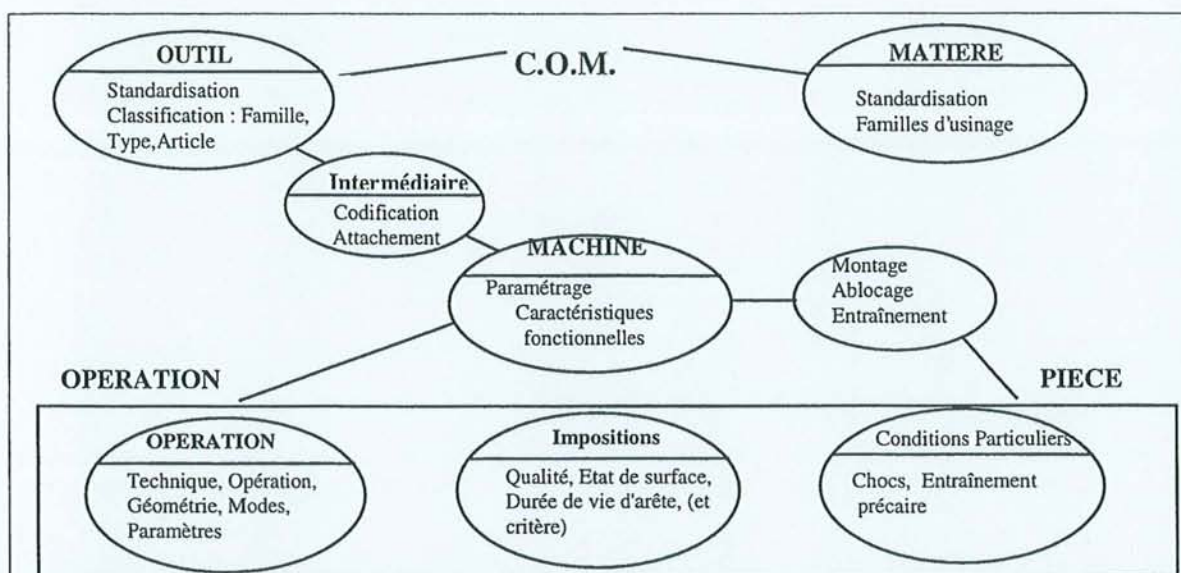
OUTIL

Standardisation
Classification : Famille, Type,Article

C.O.M.

MATIERE

Standardisation
Familles d'usinage

Intermédiaire

Codification
Attachement

MACHINE

Paramétrage
Caractéristiques fonctionnelles

Montage
Ablocage
Entraînement

OPERATION

PIECE

OPERATION

Technique, Opération, Géométrie, Modes, Paramètres

Impositions

Qualité, Etat de surface, Durée de vie d'arête, (et critère)

Conditions Particuliers

Chocs, Entraînement précaire